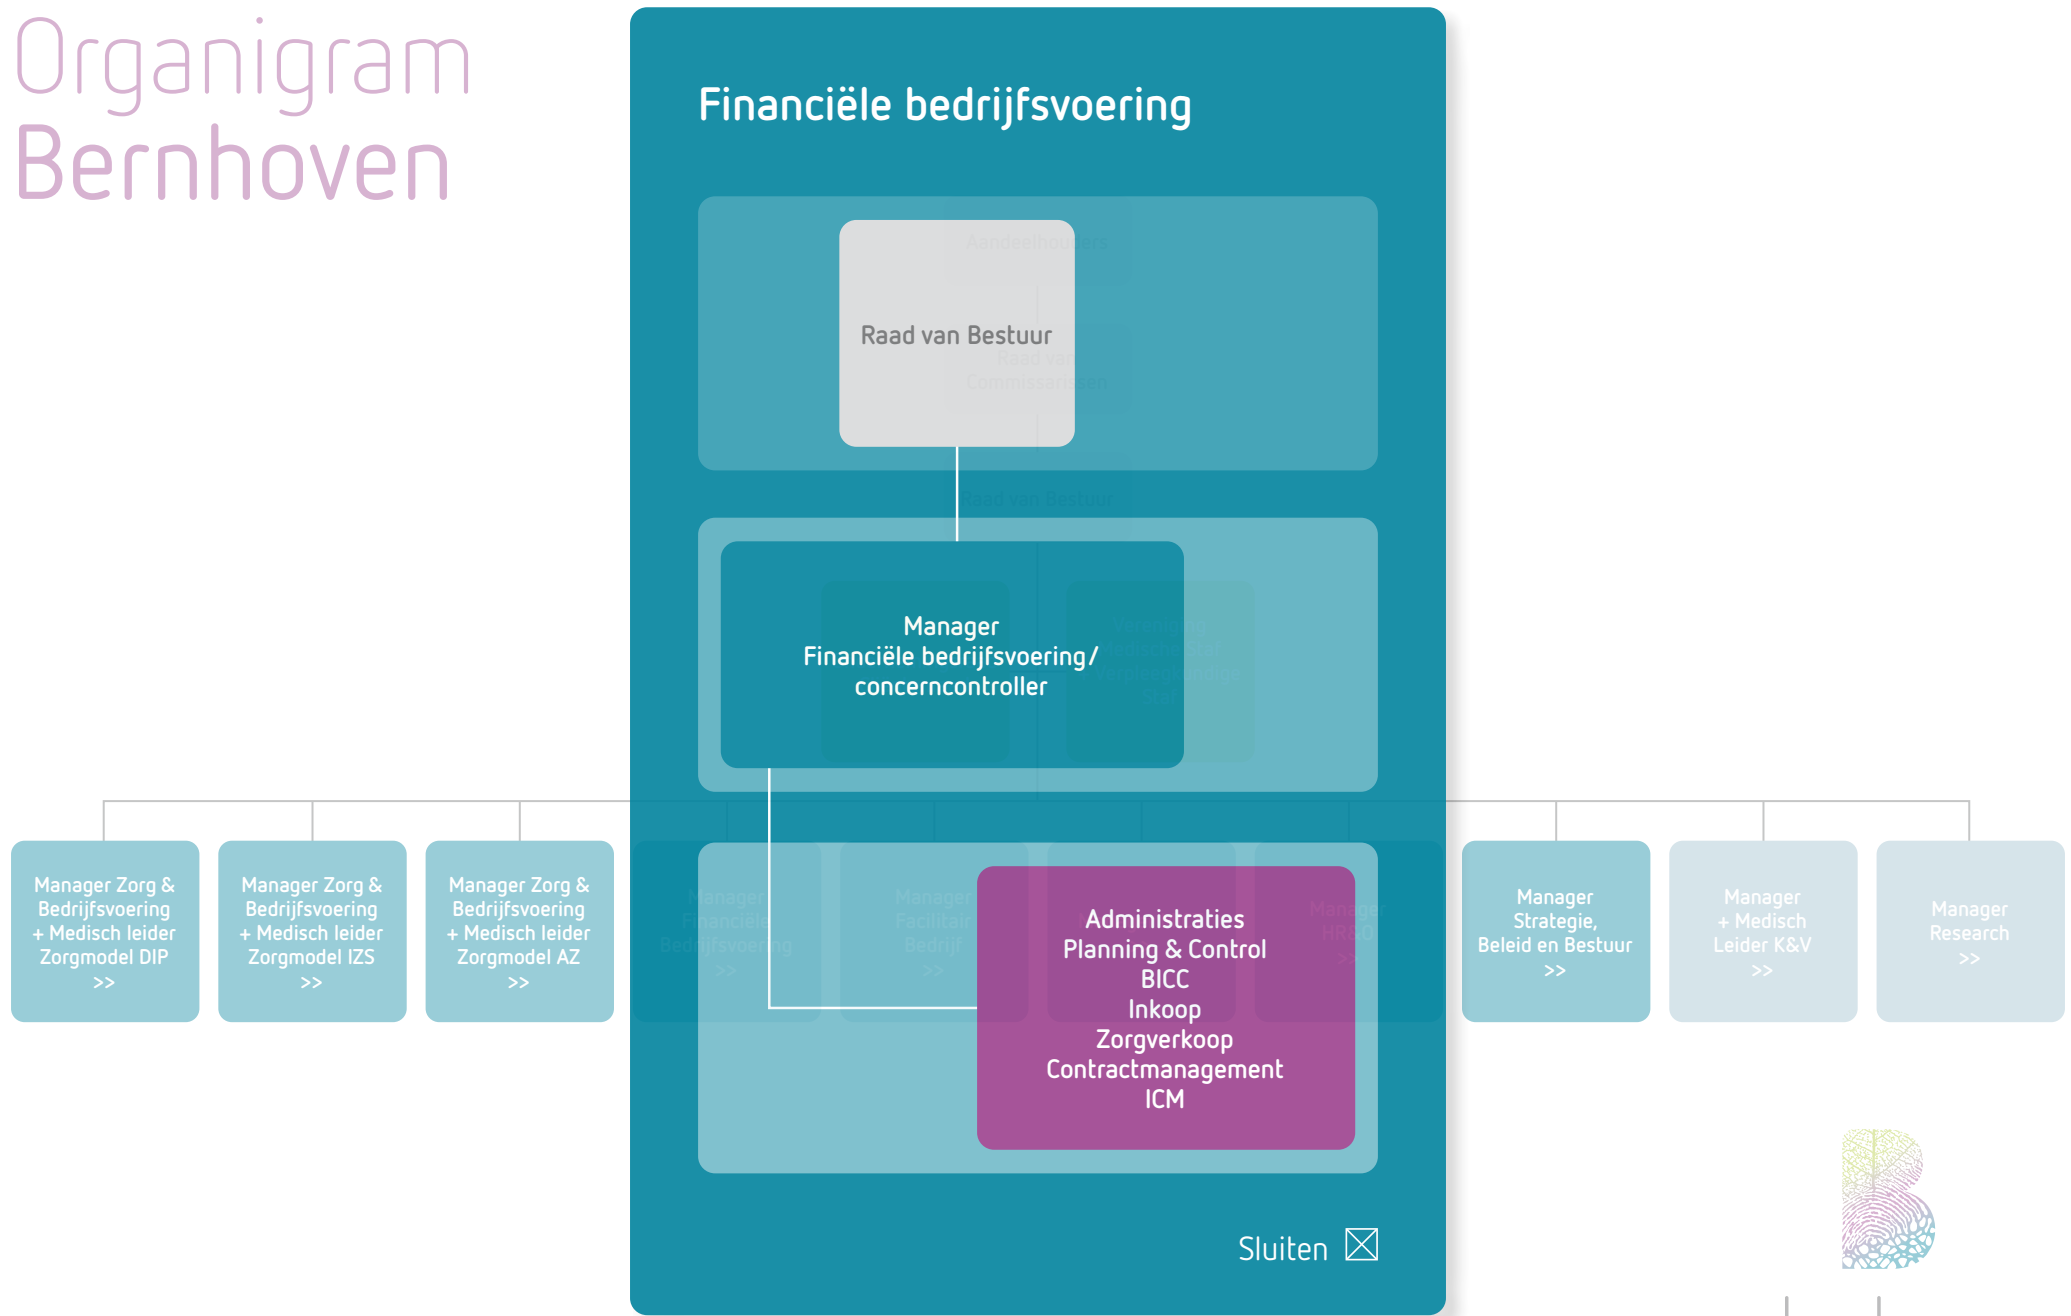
Organigram
Bernhoven

Financiële bedrijfsvoering

Aandeelhouders

Raad van Bestuur

Raad van Commissarissen

Raad van Bestuur

Manager Financiële bedrijfsvoering/ concerncontroller

Vereniging Medische Staf Verpleegkundige Staf

Manager Zorg & Bedrijfsvoering + Medisch leider Zorgmodel DIP >>

Manager Zorg & Bedrijfsvoering + Medisch leider Zorgmodel IZS >>

Manager Zorg & Bedrijfsvoering + Medisch leider Zorgmodel AZ >>

Manager Financiële Bedrijfsvoering >>

Manager Facilitair Bedrijf >>

Administraties
Planning & Control
BICC
Inkoop
Zorgverkoop
Contractmanagement
ICM

Manager HRO >>

Manager Strategie, Beleid en Bestuur >>

Manager + Medisch Leider K&V >>

Manager Research >>

Sluiten